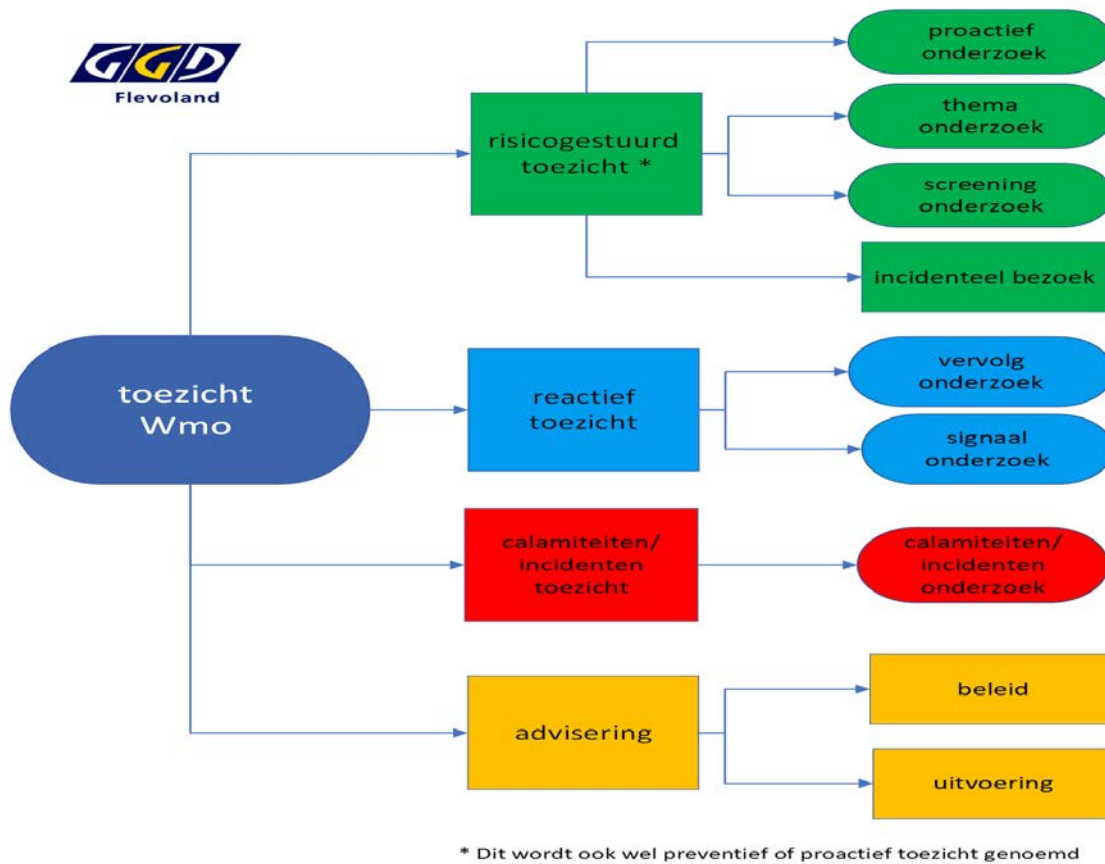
GGD
Flevoland

toezicht Wmo

risicogestuurd toezicht *

proactief onderzoek

thema onderzoek

screening onderzoek

incidenteel bezoek

reactief toezicht

vervolg onderzoek

signaal onderzoek

calamiteiten/ incidenten toezicht

calamiteiten/ incidenten onderzoek

advisering

beleid

uitvoering

* Dit wordt ook wel preventief of proactief toezicht genoemd